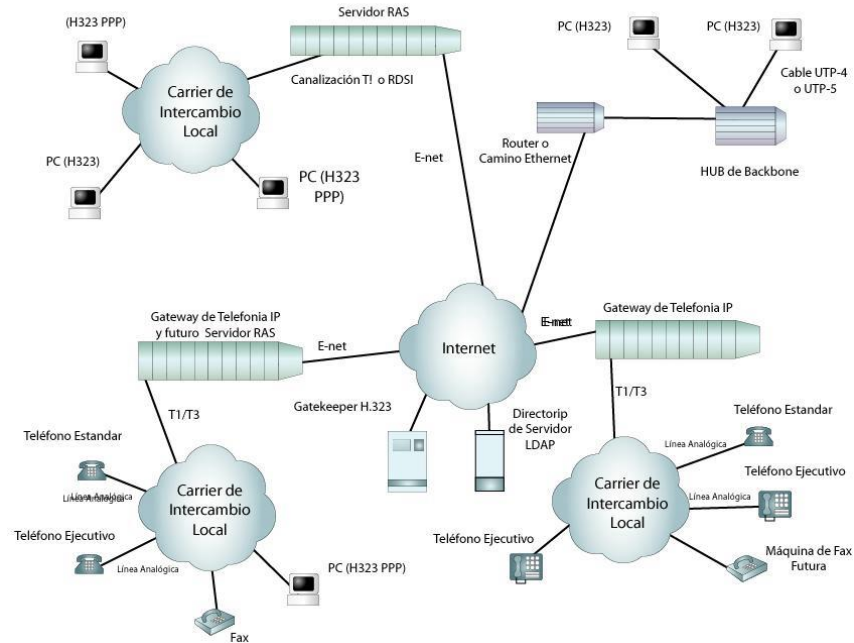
(H323 PPP)

Servidor RAS

PC (H323)

PC (H323)

Carrier de Intercambio Local

Canalización T! o RDSI

Cable UTP-4 o UTP-5

PC (H323)

PC (H323 PPP)

E-net

Router o Camino Ethernet

HUB de Backbone

Gateway de Telefonia IP y futuro Servidor RAS

E-net

Internet

E-nett

Gateway de Telefonia IP

T1/T3

Gatekeeper H.323

Directorip de Servidor LDAP

T1/T3

Teléfono Estandar

Teléfono Estandar

Línea Analógica

Línea Analógica

Carrier de Intercambio Local

Teléfono Ejecutivo

Teléfono Ejecutivo

Línea Analógica

Línea Analógica

Carrier de Intercambio Local

PC (H323 PPP)

Teléfono Ejecutivo

Máquina de Fax Futura

Fax